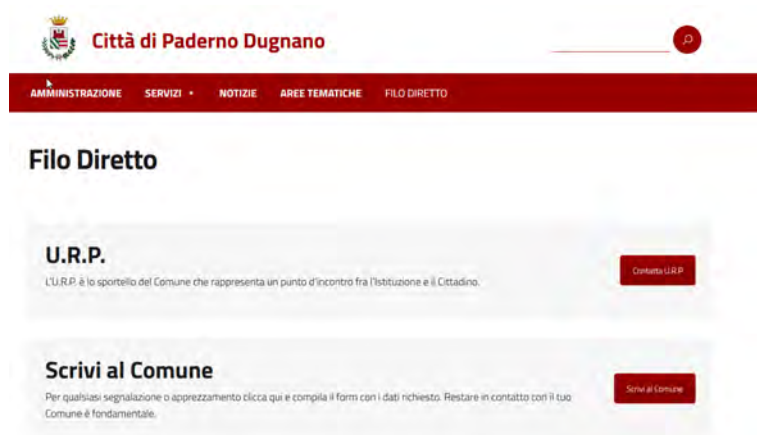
Città di Paderno Dugnano

AMMINISTRAZIONE SERVIZI NOTIZIE AREE TEMATICHE FILO DIRETTO

Filo Diretto

U.R.P.

L'U.R.P. è lo sportello del Comune che rappresenta un punto d'incontro fra l'Istituzione e il Cittadino.

Contatta U.R.P.

Scrivi al Comune

Per qualsiasi segnalazione o apprezzamento clicca qui e compila il form con i dati richiesti. Restare in contatto con il tuo Comune è fondamentale.

Scrivi al Comune